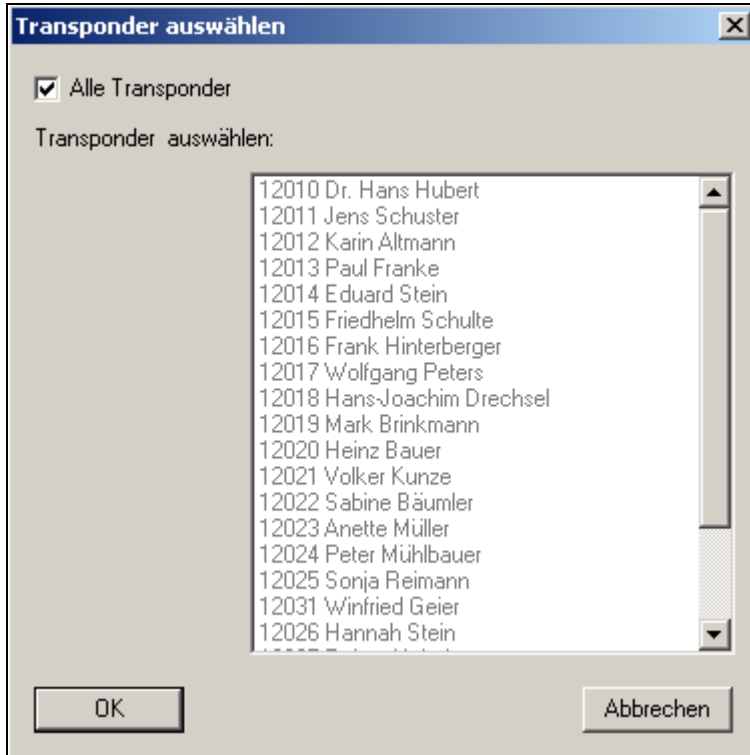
Transponder auswählen

Alle Transponder

Transponder auswählen:

12010 Dr. Hans Hubert
12011 Jens Schuster
12012 Karin Altmann
12013 Paul Franke
12014 Eduard Stein
12015 Friedhelm Schulte
12016 Frank Hinterberger
12017 Wolfgang Peters
12018 Hans-Joachim Drechsel
12019 Mark Brinkmann
12020 Heinz Bauer
12021 Volker Kunze
12022 Sabine Bäumler
12023 Anette Müller
12024 Peter Mühlbauer
12025 Sonja Reimann
12031 Winfried Geier
12026 Hannah Stein
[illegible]

OK

Abbrechen